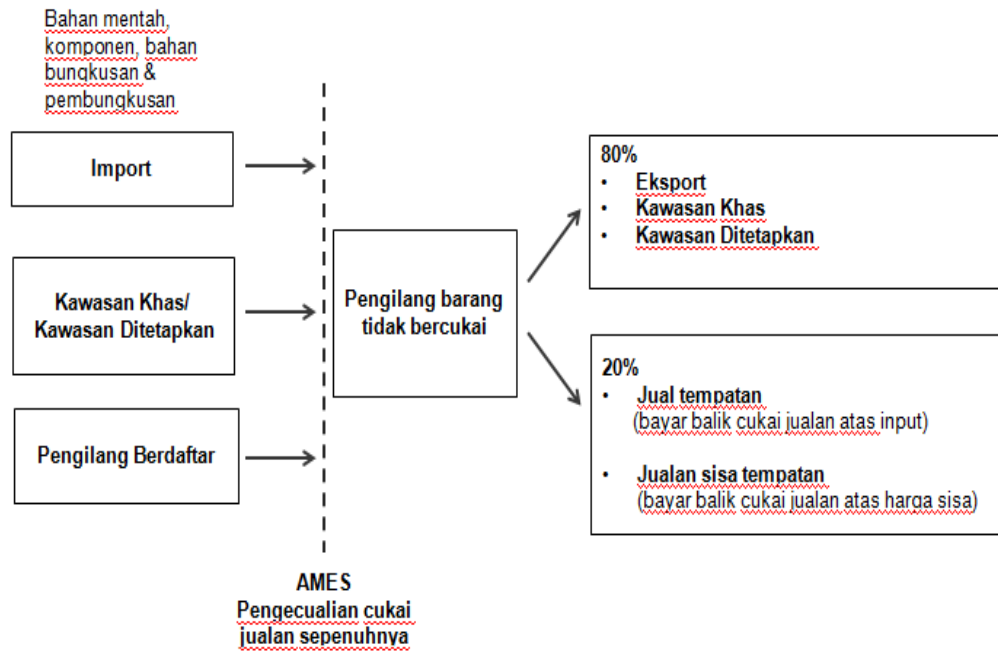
Bahan mentah, komponen, bahan bungkusan & pembungkusan

Import

Kawasan Khas/ Kawasan Ditetapkan

Pengilang Berdaftar

Pengilang barang tidak bercukai

80%
• Eksport
• Kawasan Khas
• Kawasan Ditetapkan

20%
• Jual tempatan (bayar balik cukai jualan atas input)
• Jualan sisa tempatan (bayar balik cukai jualan atas harga sisa)

AMES
Pengecualian cukai jualan sepenuhnya